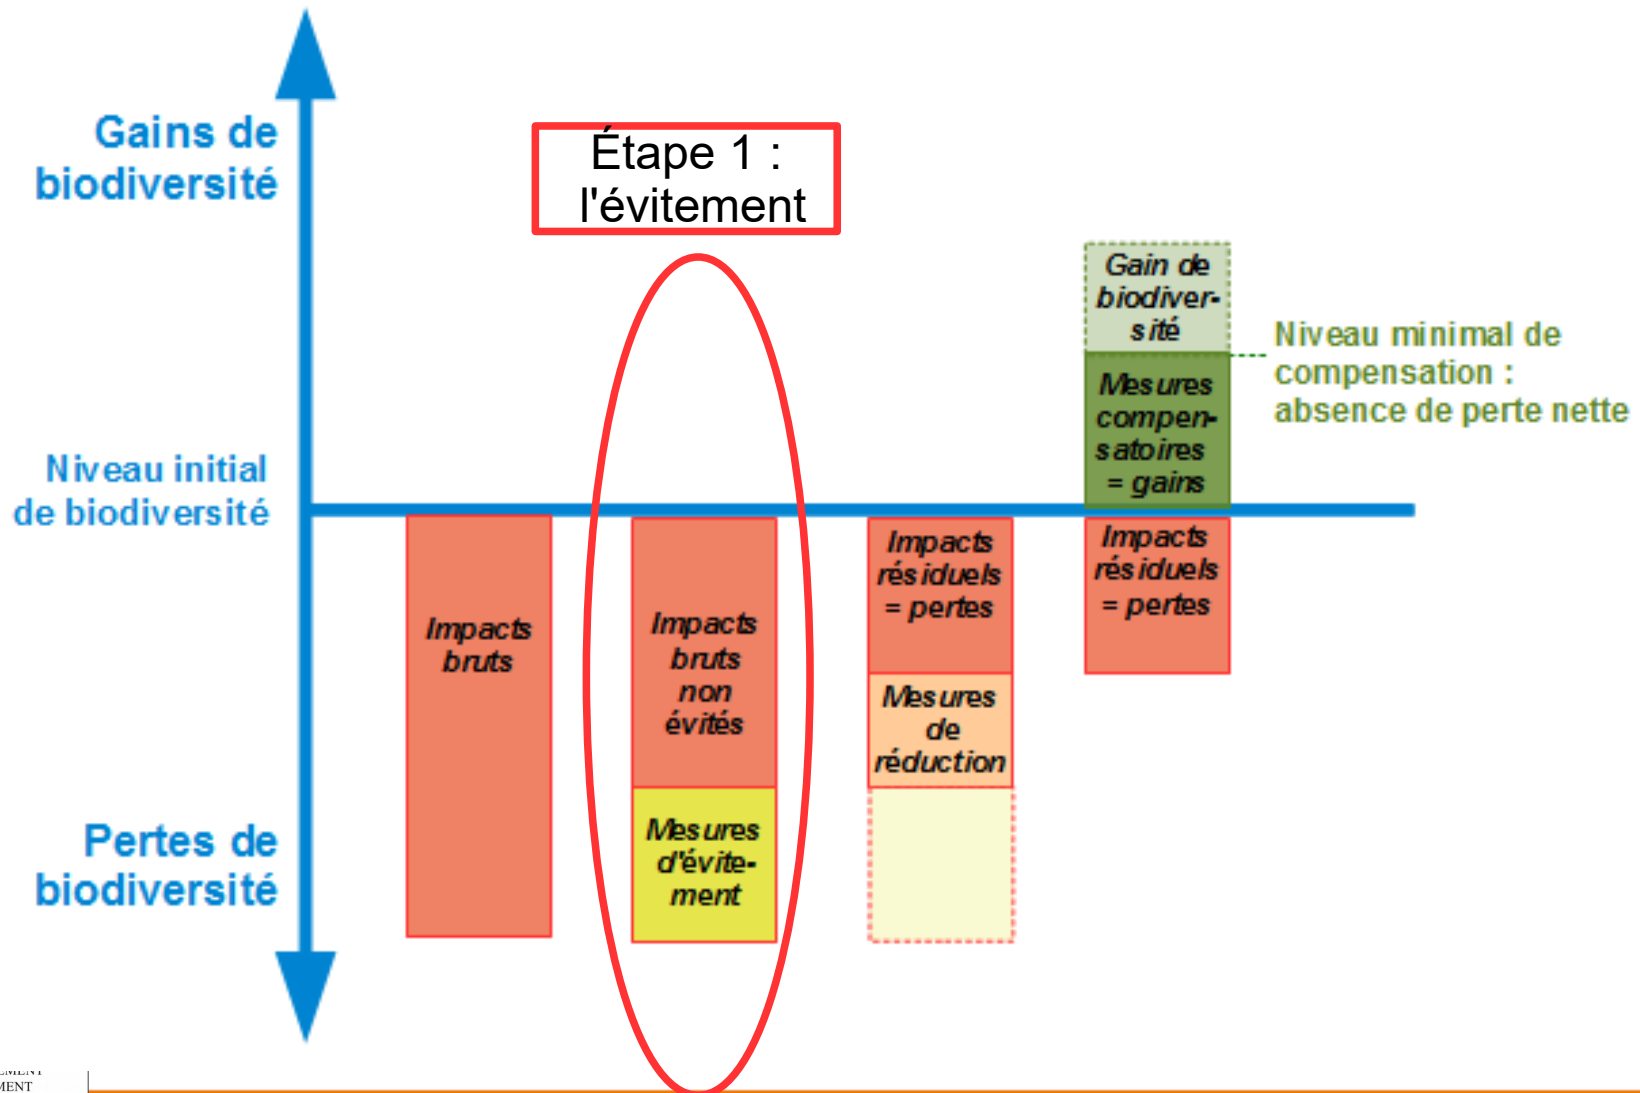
Gains de biodiversité

Étape 1 : l'évitement

Gain de biodiversité

Niveau minimal de compensation : absence de perte nette

Mesures compensatoires = gains

Niveau initial de biodiversité

Impacts bruts

Impacts bruts non évités

Mesures d'évitement

Impacts résiduels = pertes

Mesures de réduction

Impacts résiduels = pertes

Pertes de biodiversité

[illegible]
MENT